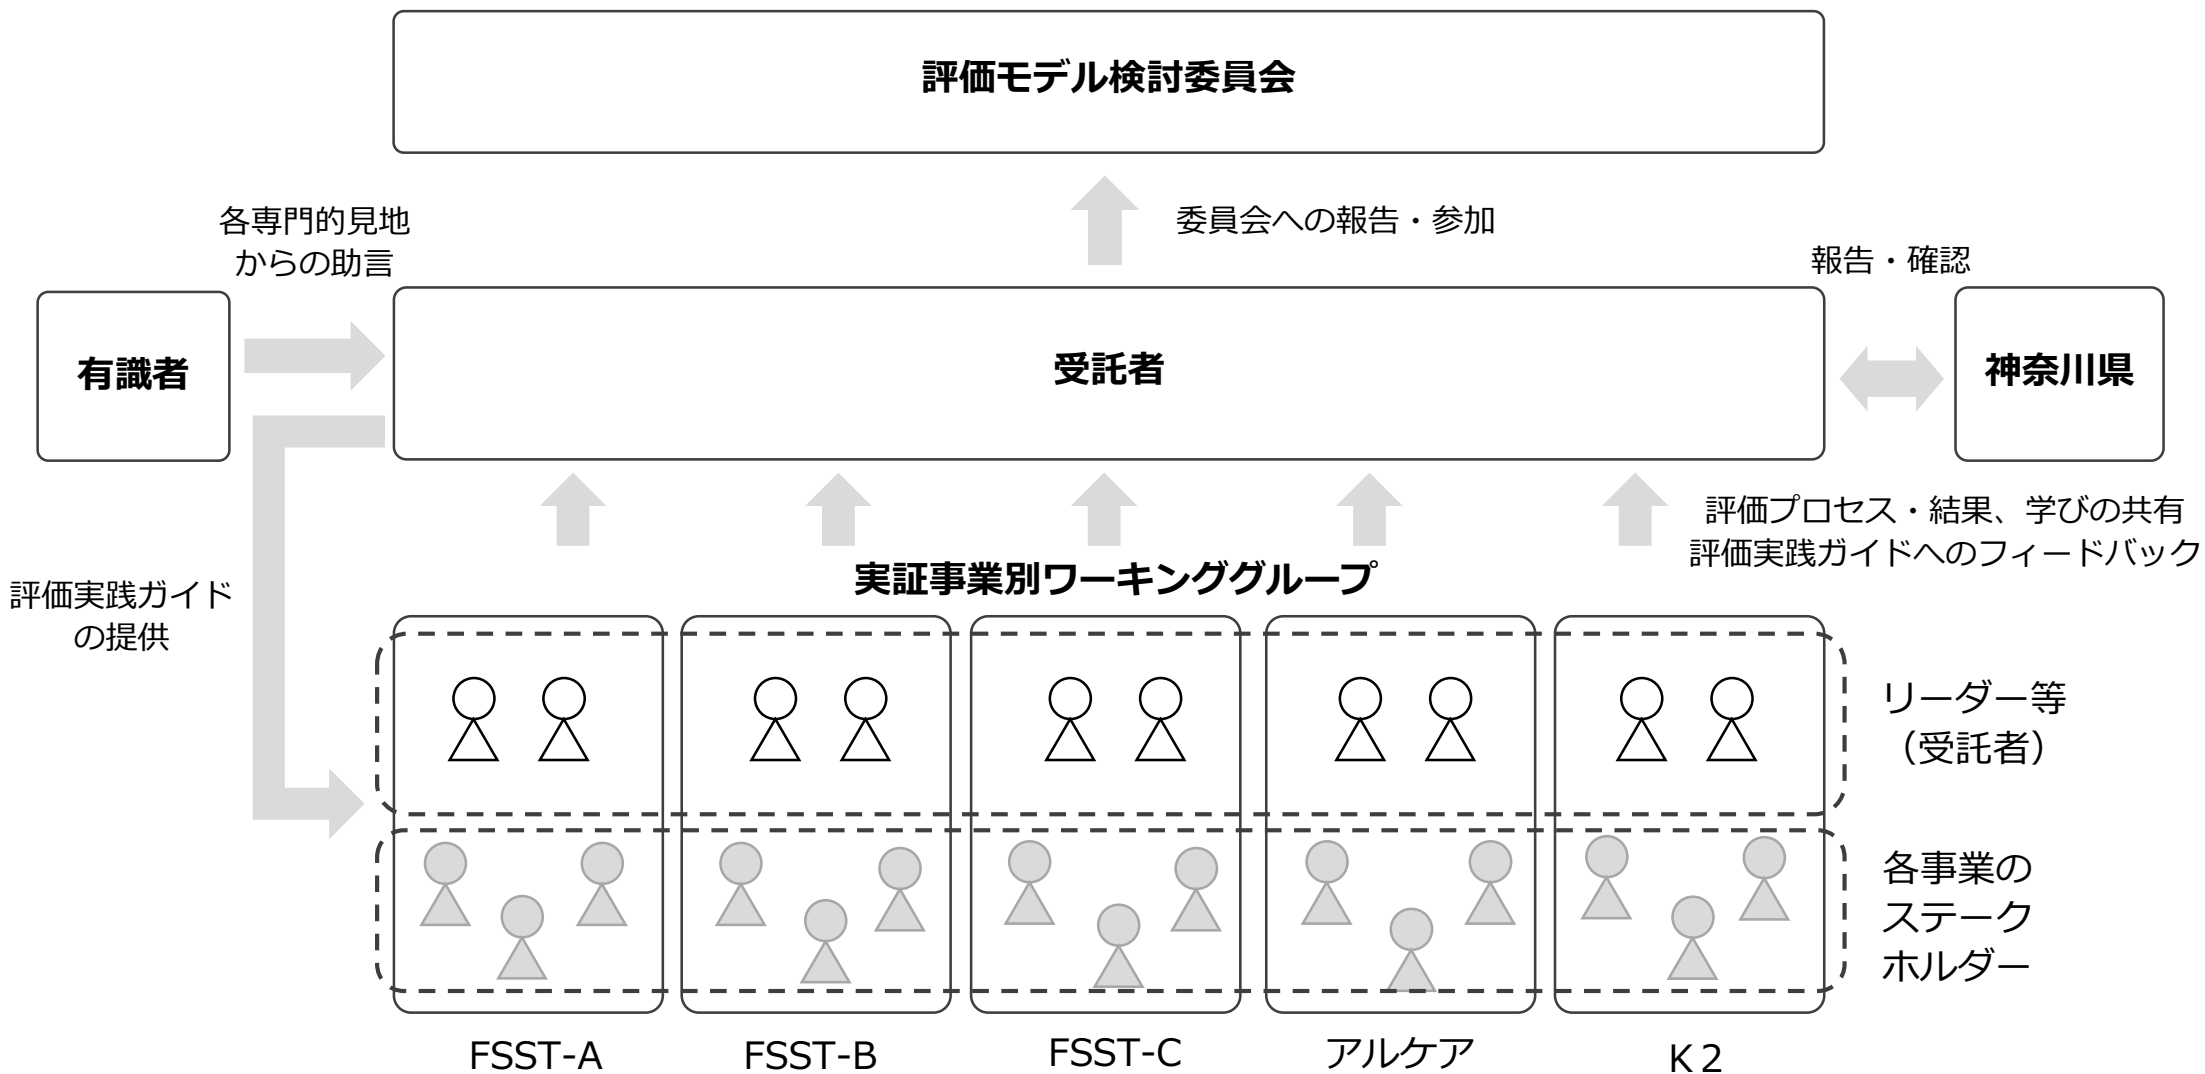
評価モデル検討委員会

各専門的見地からの助言

委員会への報告・参加

報告・確認

有識者

受託者

神奈川県

評価プロセス・結果、学びの共有
評価実践ガイドへのフィードバック

評価実践ガイドの提供

実証事業別ワーキンググループ

リーダー等（受託者）

各事業のステークホルダー

FSST-A

FSST-B

FSST-C

アルケア

K２